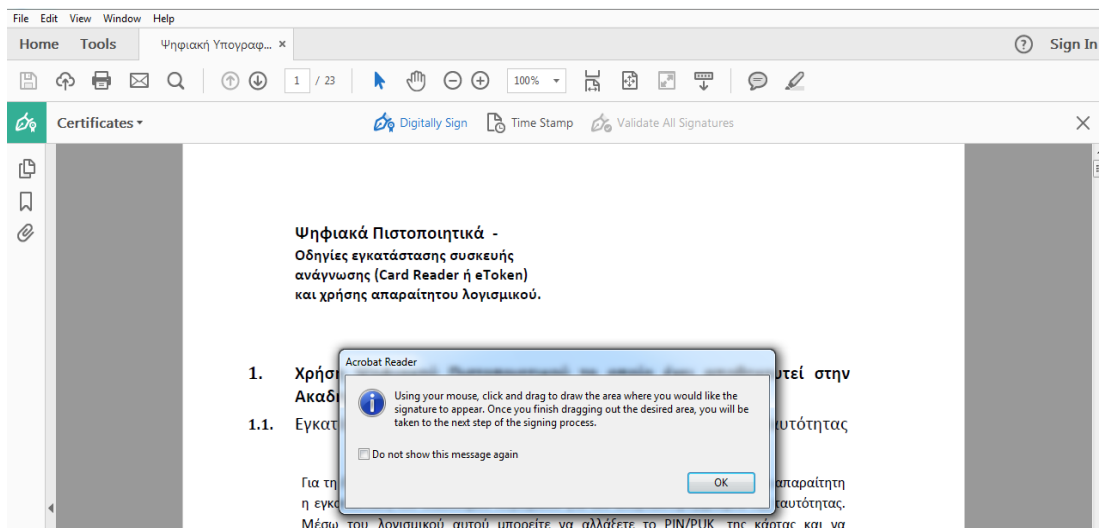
File Edit View Window Help

Home Tools Ψηφιακή Υπογραφ... ×

Sign In

1 / 23

100%

Certificates

Digitally Sign

Time Stamp

Validate All Signatures

Ψηφιακά Πιστοποιητικά -
Οδηγίες εγκατάστασης συσκευής ανάγνωσης (Card Reader ή eToken) και χρήσης απαραίτητου λογισμικού.

1. Χρήσ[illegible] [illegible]υτεί στην Ακαδ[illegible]

1.1. Εγκατ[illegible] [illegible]αυτότητας

Για τη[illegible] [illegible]απαραίτητη η εγκα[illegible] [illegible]ταυτότητας. Μέσω του λογισμικού αυτού μπορείτε να αλλάξετε το PIN/PUK της κάρτας και να

Acrobat Reader

Using your mouse, click and drag to draw the area where you would like the signature to appear. Once you finish dragging out the desired area, you will be taken to the next step of the signing process.

Do not show this message again

OK